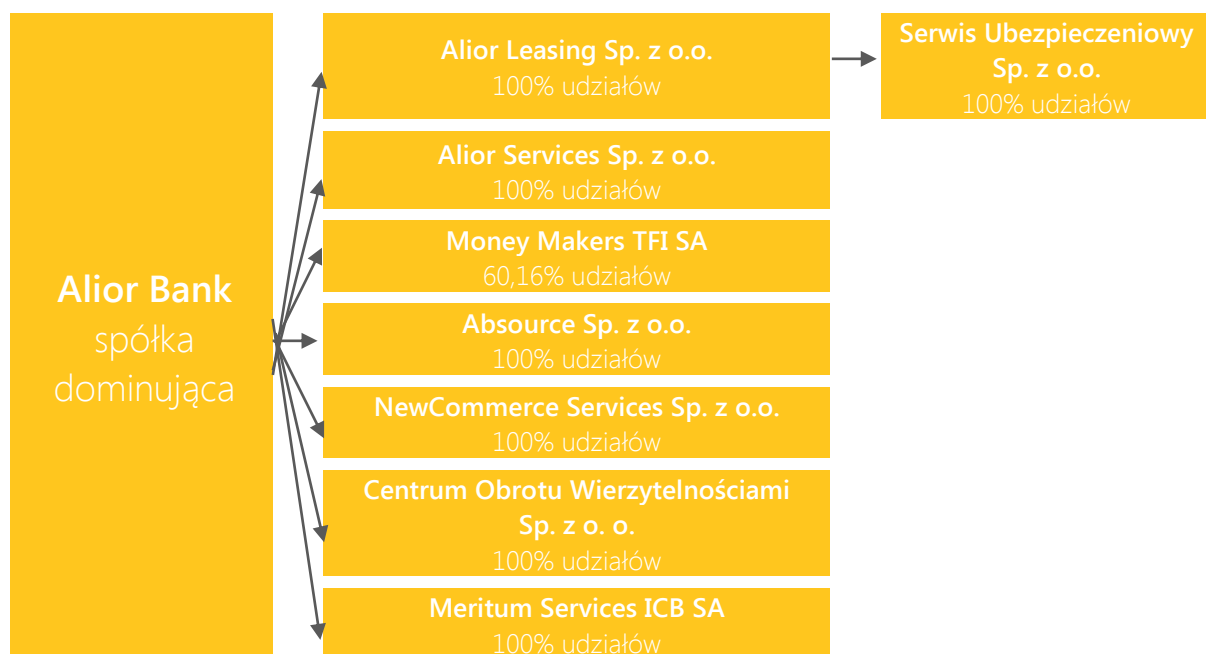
Alior Bank
spółka dominująca

Alior Leasing Sp. z o.o.
100% udziałów

Serwis Ubezpieczeniowy Sp. z o.o.
100% udziałów

Alior Services Sp. z o.o.
100% udziałów

Money Makers TFI SA
60,16% udziałów

Absource Sp. z o.o.
100% udziałów

NewCommerce Services Sp. z o.o.
100% udziałów

Centrum Obrotu Wierzytelnościami Sp. z o. o.
100% udziałów

Meritum Services ICB SA
100% udziałów